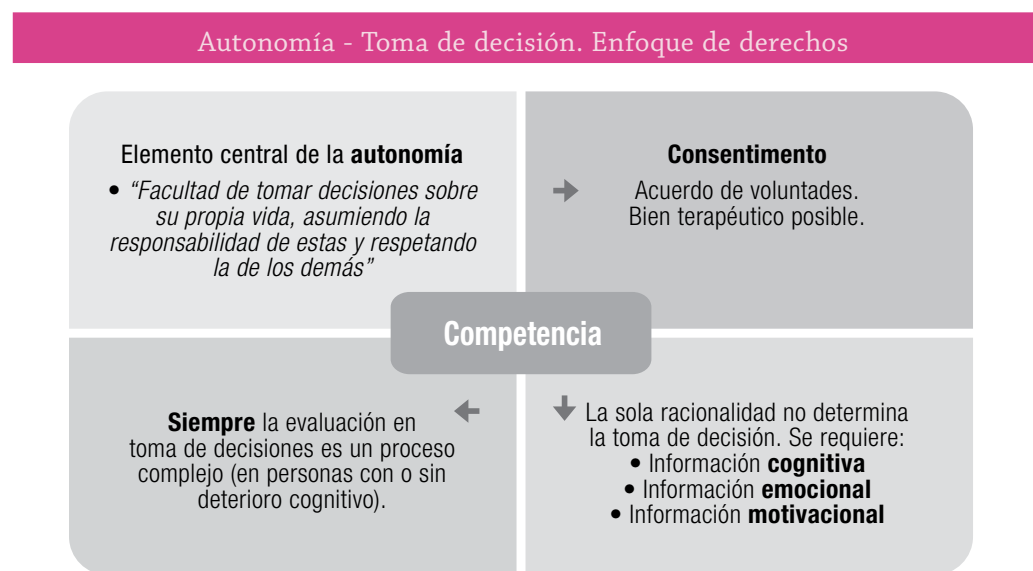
Autonomía - Toma de decisión. Enfoque de derechos

Elemento central de la **autonomía**

• *"Facultad de tomar decisiones sobre su propia vida, asumiendo la responsabilidad de estas y respetando la de los demás"*

**Consentimiento**

Acuerdo de voluntades.
Bien terapéutico posible.

**Competencia**

**Siempre** la evaluación en toma de decisiones es un proceso complejo (en personas con o sin deterioro cognitivo).

La sola racionalidad no determina la toma de decisión. Se requiere:

• Información **cognitiva**
• Información **emocional**
• Información **motivacional**